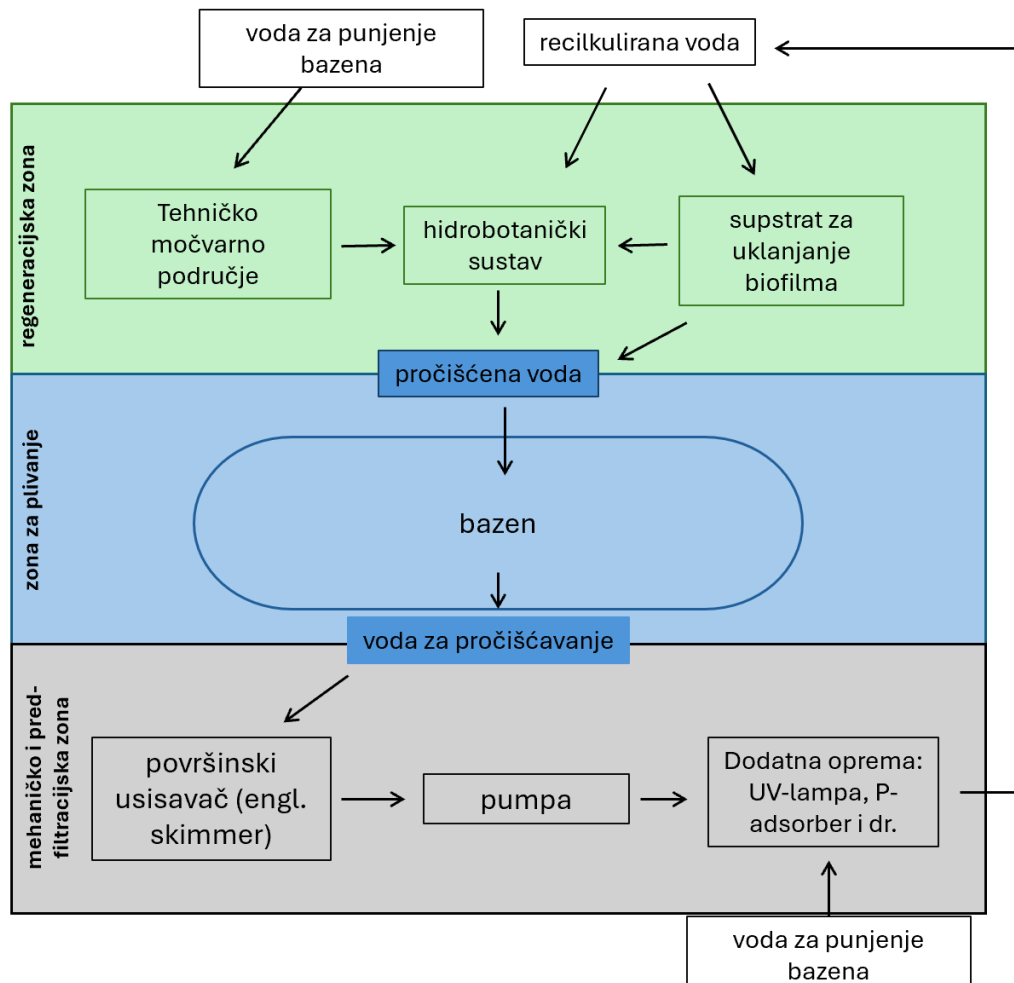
voda za punjenje bazena

recilkulirana voda

regeneracijska zona

Tehničko močvarno područje

hidrobotanički sustav

supstrat za uklanjanje biofilma

pročišćena voda

zona za plivanje

bazen

voda za pročišćavanje

mehaničko i pred-filtracijska zona

površinski usisavač (engl. skimmer)

pumpa

Dodatna oprema: UV-lampa, P-adsorber i dr.

voda za punjenje bazena